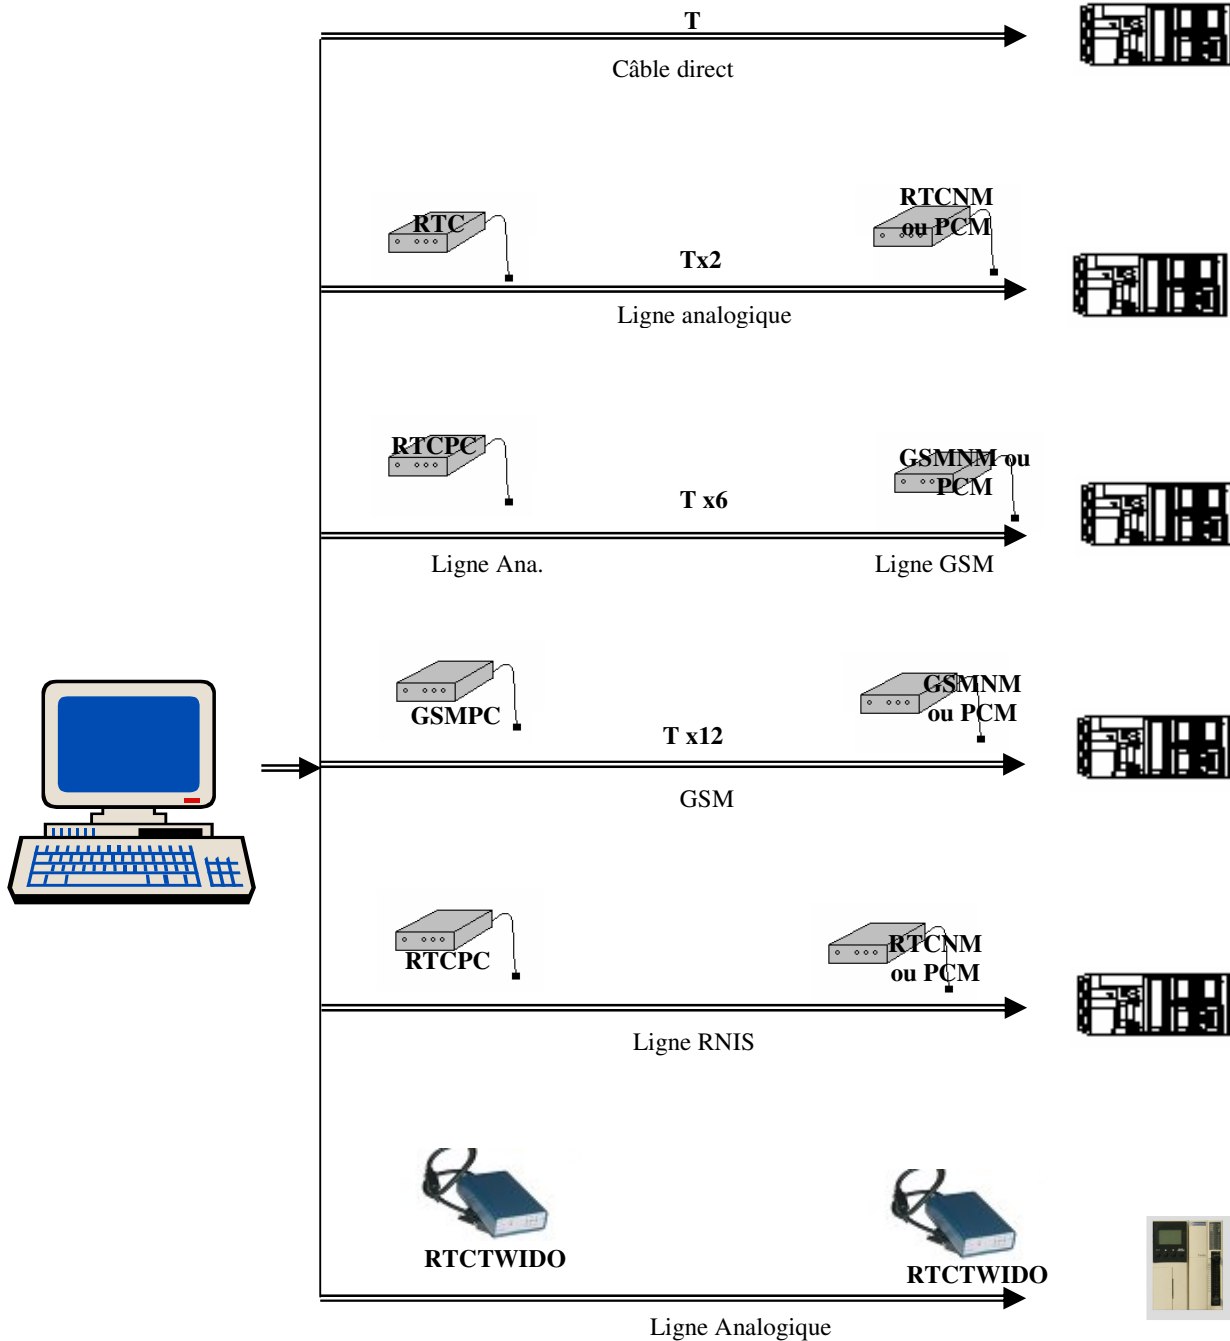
T

Câble direct

RTC

RTCNM ou PCM

Tx2

Ligne analogique

RTCPC

GSMNM ou PCM

T x6

Ligne Ana.

Ligne GSM

GSMPC

GSMNM ou PCM

T x12

GSM

RTCPC

RTCNM ou PCM

Ligne RNIS

RTCTWIDO

RTCTWIDO

Ligne Analogique